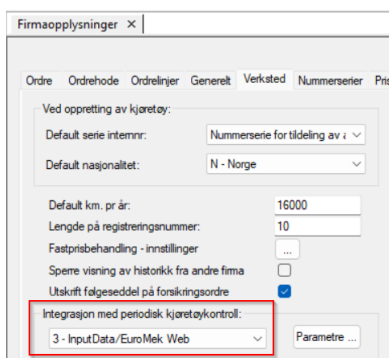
Firmaopplysninger ×

Ordre Ordrehode Ordrelinjer Generelt Verksted Nummerserier Pri

Ved oppretting av kjøretøy:

Default serie internnr: Nummerserie for tildeling av i

Default nasjonalitet: N - Norge

Default km. pr år: 16000

Lengde på registreringsnummer: 10

Fastprisbehandling - innstillinger ...

Sperre visning av historikk fra andre firma

Utskrift følgeseddel på forsikringsordre

Integrasjon med periodisk kjøretøykontroll:

3 - InputData/EuroMek Web

Parametre ...